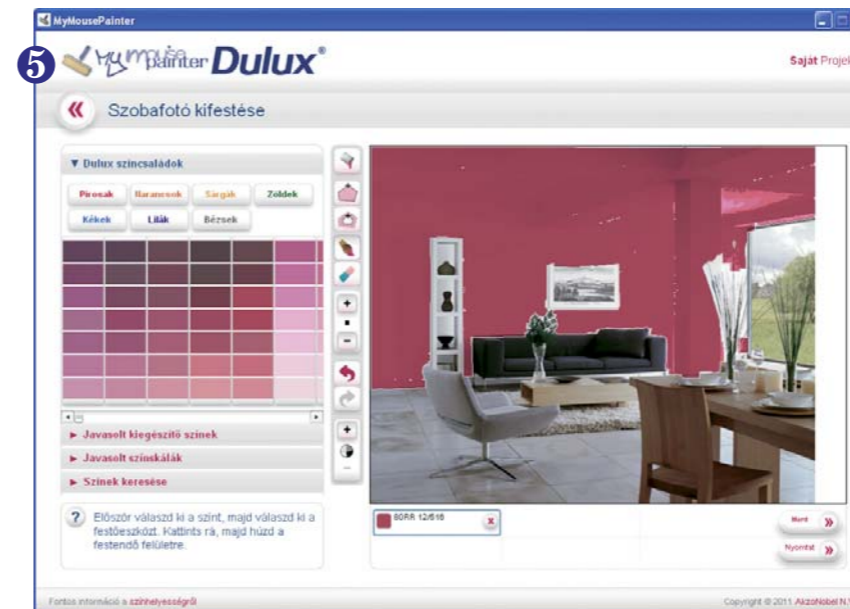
MyMousePainter

5 MyMousePainter Dulux®

Saját Projel

« Szobafotó kifestése

▼ Dulux színcsaládok

Pirosak Narancsok Sárgák Zöldek
Kékek Lilák Bézsek

► Javasolt kiegészítő színek
► Javasolt színskálák
► Színek keresése

? Először válaszd ki a színt, majd válaszd ki a festőeszközt. Kattints rá, majd húzd a festendő felületre.

60RR 12/616

Ment »
Nyomtat »

Fontos információ a színhelyességről

Copyright © 2011 AkzoNobel N.V.